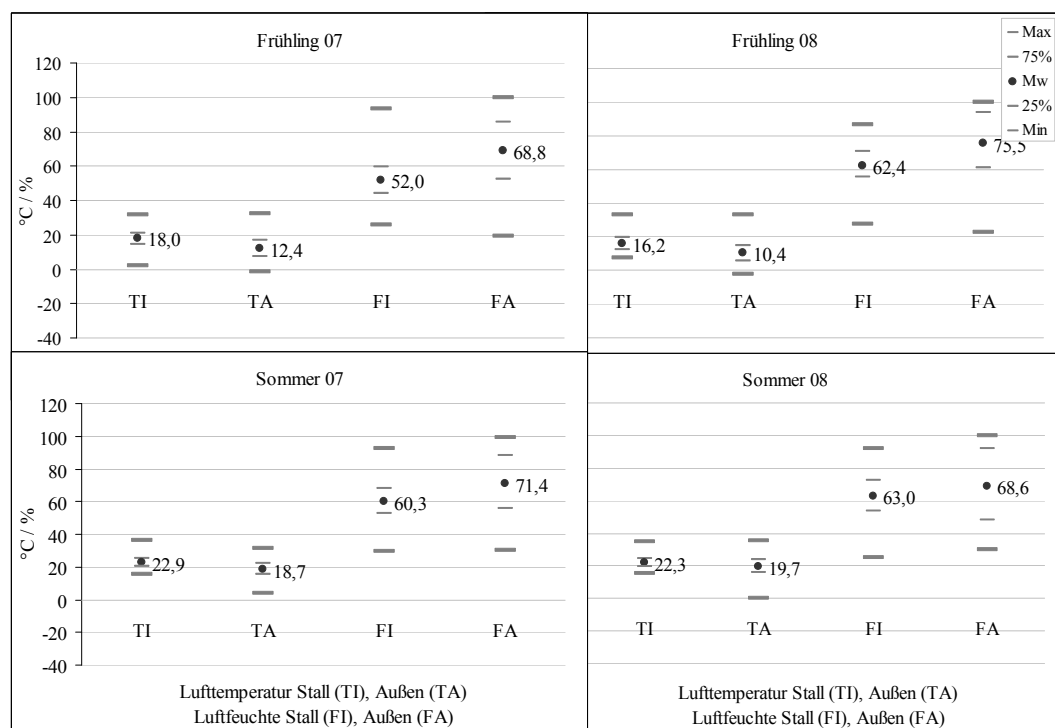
Frühling 07

120
100
80
60
40
20
0
-20
-40

°C / %

18,0
12,4
52,0
68,8

TI TA FI FA

Frühling 08

16,2
10,4
62,4
75,5

TI TA FI FA

Max
75%
Mw
25%
Min

Sommer 07

120
100
80
60
40
20
0
-20
-40

°C / %

22,9
18,7
60,3
71,4

TI TA FI FA

Lufttemperatur Stall (TI), Außen (TA)
Luftfeuchte Stall (FI), Außen (FA)

Sommer 08

22,3
19,7
63,0
68,6

TI TA FI FA

Lufttemperatur Stall (TI), Außen (TA)
Luftfeuchte Stall (FI), Außen (FA)